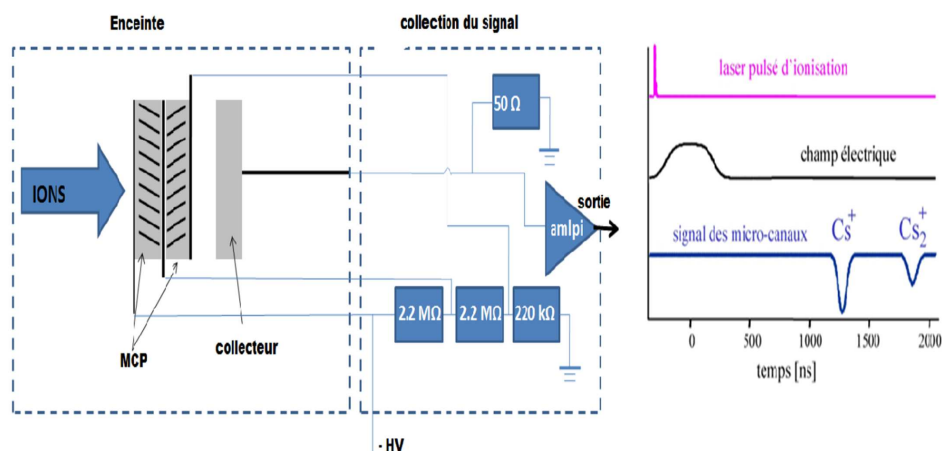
Enceinte

collection du signal

IONS

MCP

collecteur

50 Ω

sortie

amlpi

2.2 MΩ

2.2 MΩ

220 kΩ

- HV

laser pulsé d'ionisation

champ électrique

signal des micro-canaux

$Cs^+$

$Cs_2^+$

0

500

1000

1500

2000

temps [ns]